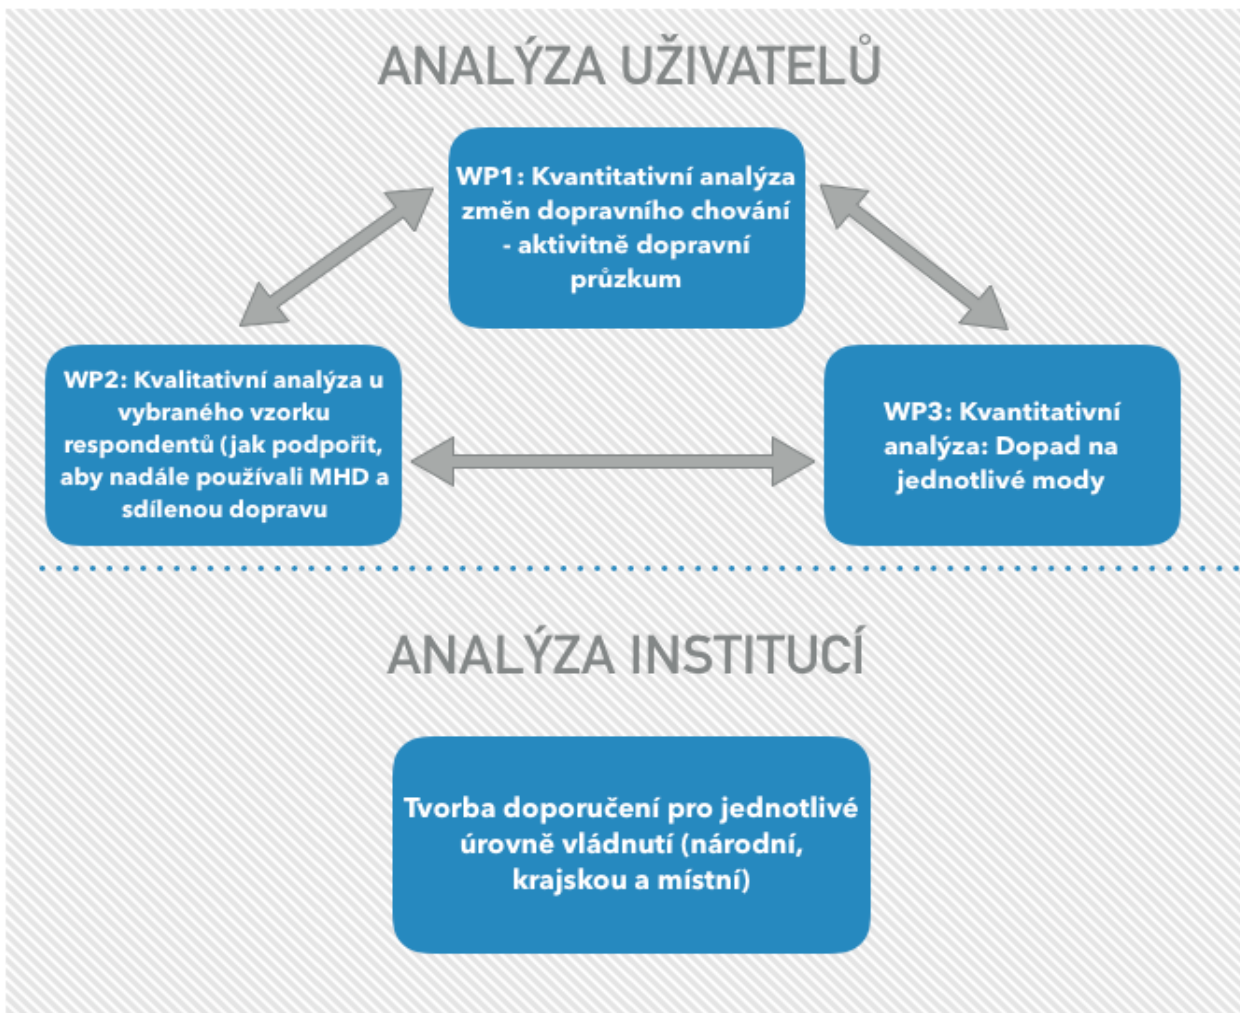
ANALÝZA UŽIVATELŮ

WP1: Kvantitativní analýza změn dopravního chování - aktivitně dopravní průzkum

WP2: Kvalitativní analýza u vybraného vzorku respondentů (jak podpořit, aby nadále používali MHD a sdílenou dopravu

WP3: Kvantitativní analýza: Dopad na jednotlivé mody

ANALÝZA INSTITUCÍ

Tvorba doporučení pro jednotlivé úrovně vládnutí (národní, krajskou a místní)